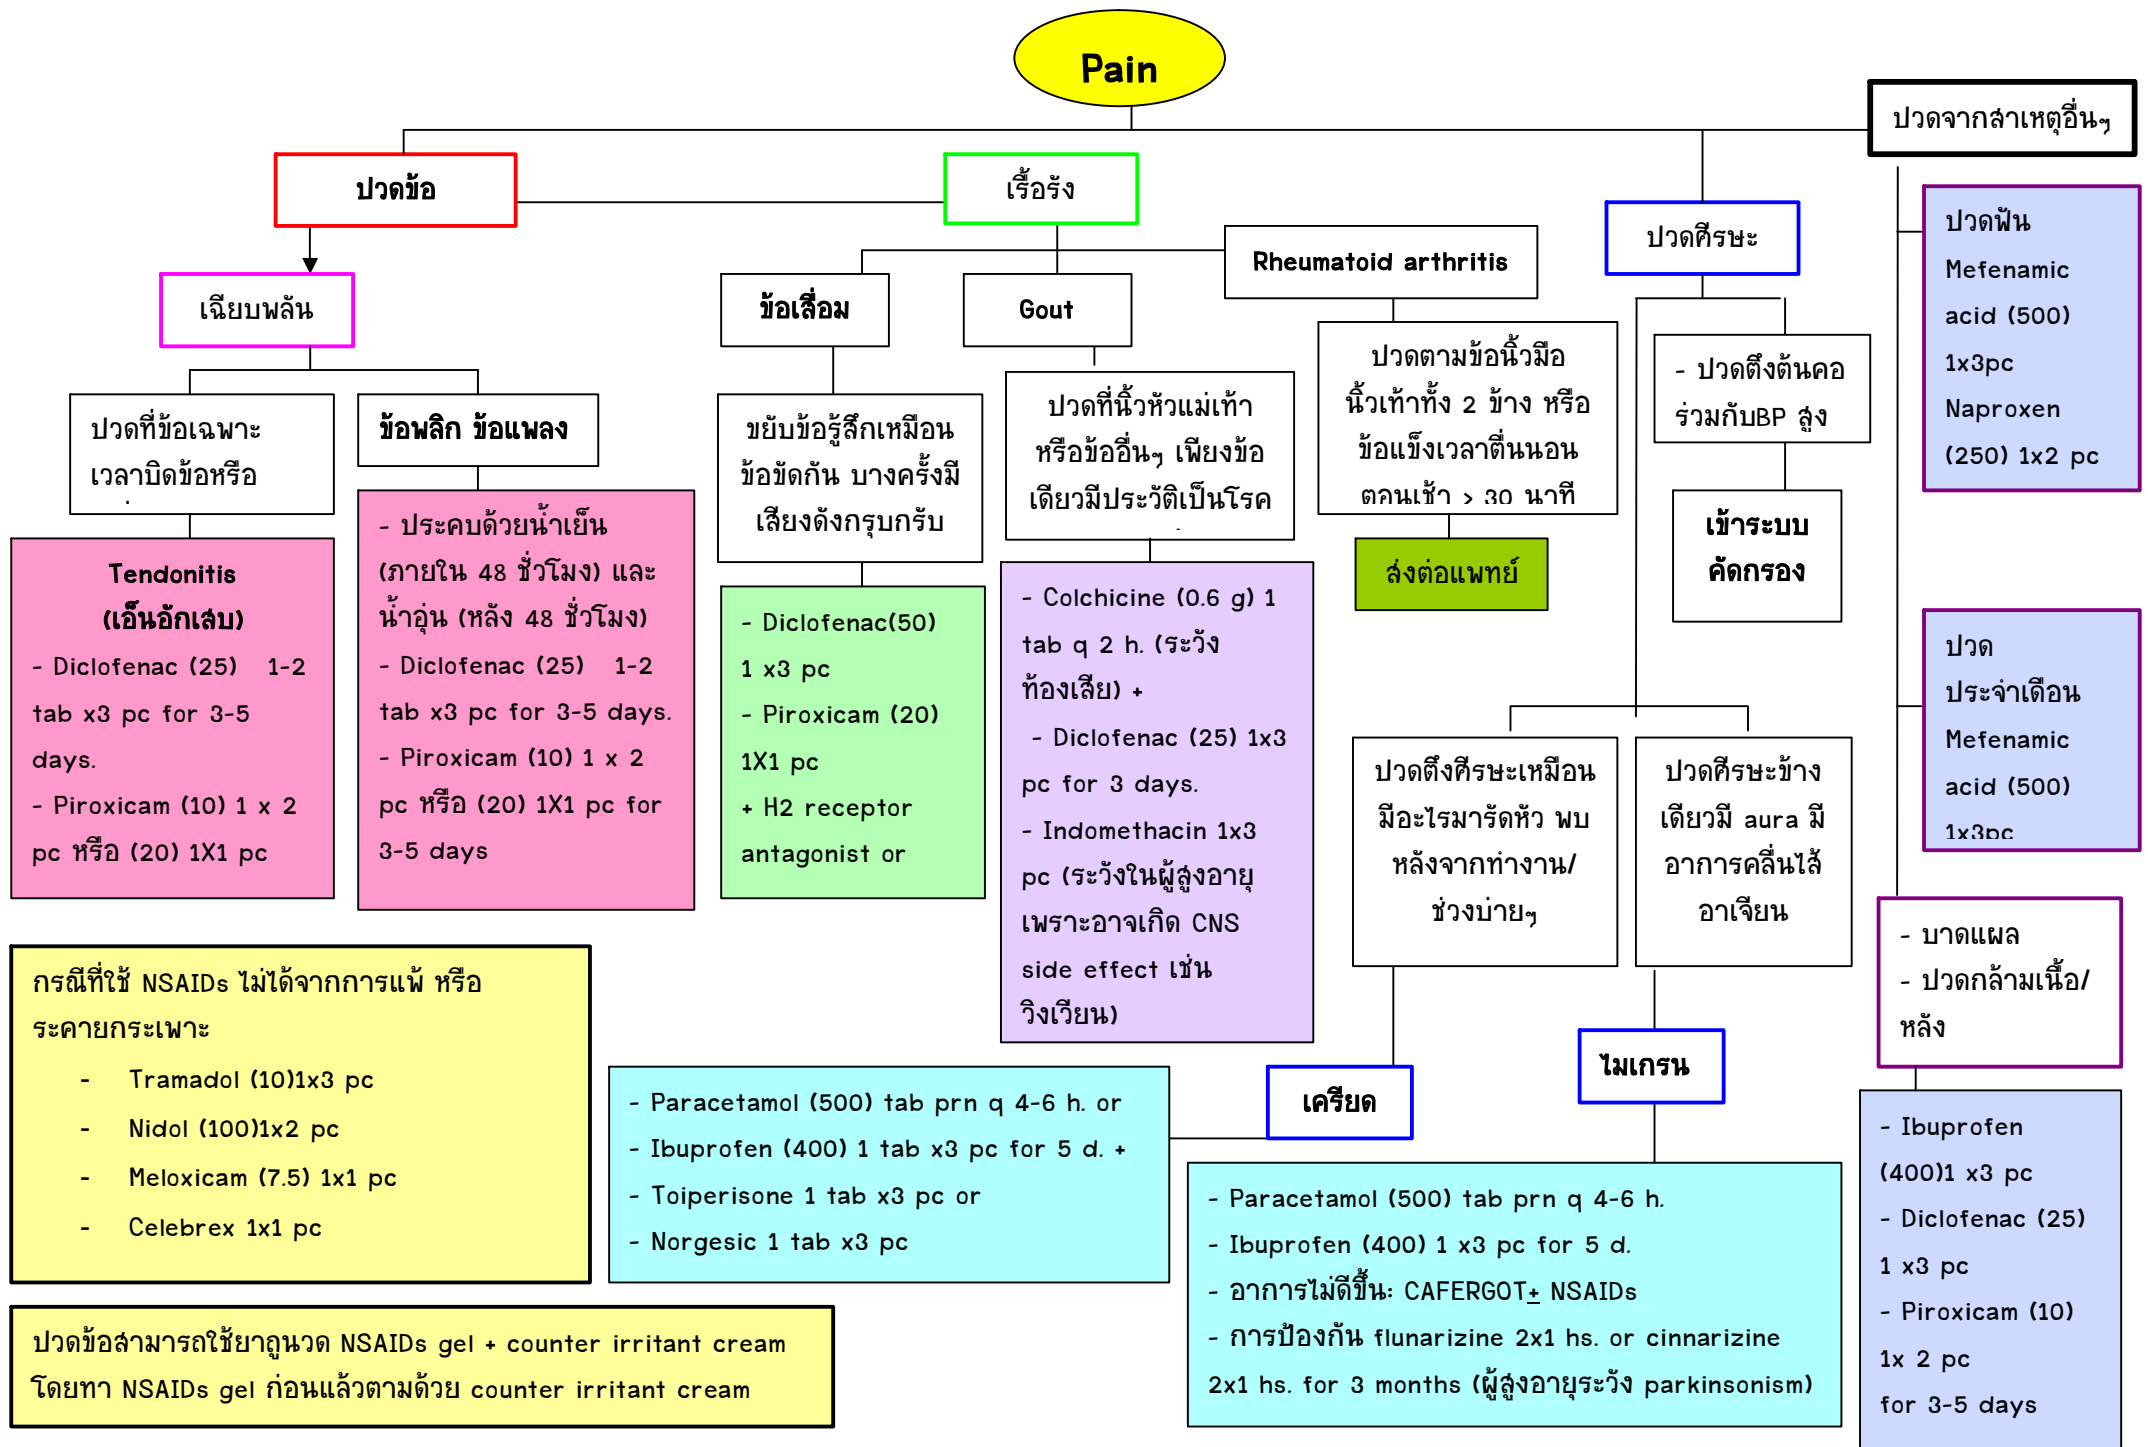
Pain

ปวดจากสาเหตุอื่นๆ

ปวดข้อ

เรื้อรัง

เฉียบพลัน

ข้อเสื่อม

Gout

Rheumatoid arthritis

ปวดศีรษะ

ปวดที่ข้อเฉพาะเวลาบิดข้อหรือ

ข้อพลิก ข้อแพลง

ขยับข้อรู้สึกเหมือนข้อขัดกัน บางครั้งมีเสียงดังกรุบกรับ

ปวดที่นิ้วหัวแม่เท้าหรือข้ออื่นๆ เพียงข้อเดียวมีประวัติเป็นโรค

ปวดตามข้อนิ้วมือนิ้วเท้าทั้ง 2 ข้าง หรือข้อแข็งเวลาตื่นนอนตอนเช้า > 30 นาที

- ปวดตึงต้นคอร่วมกับBP สูง

ปวดฟัน Mefenamic acid (500) 1x3pc Naproxen (250) 1x2 pc

Tendonitis (เอ็นอักเสบ)
- Diclofenac (25) 1-2 tab x3 pc for 3-5 days.
- Piroxicam (10) 1 x 2 pc หรือ (20) 1X1 pc

- ประคบด้วยน้ำเย็น (ภายใน 48 ชั่วโมง) และน้ำอุ่น (หลัง 48 ชั่วโมง)
- Diclofenac (25) 1-2 tab x3 pc for 3-5 days.
- Piroxicam (10) 1 x 2 pc หรือ (20) 1X1 pc for 3-5 days

- Diclofenac(50) 1 x3 pc
- Piroxicam (20) 1X1 pc
+ H2 receptor antagonist or

- Colchicine (0.6 g) 1 tab q 2 h. (ระวังท้องเสีย) +
- Diclofenac (25) 1x3 pc for 3 days.
- Indomethacin 1x3 pc (ระวังในผู้สูงอายุเพราะอาจเกิด CNS side effect เช่น วิงเวียน)

ส่งต่อแพทย์

เข้าระบบคัดกรอง

ปวดประจำเดือน Mefenamic acid (500) 1x3pc

ปวดตึงศีรษะเหมือนมีอะไรมารัดหัว พบหลังจากทำงาน/ช่วงบ่ายๆ

ปวดศีรษะข้างเดียวมี aura มีอาการคลื่นไส้อาเจียน

- บาดแผล
- ปวดกล้ามเนื้อ/หลัง

กรณีที่ใช้ NSAIDs ไม่ได้จากการแพ้ หรือระคายกระเพาะ
- Tramadol (10)1x3 pc
- Nidol (100)1x2 pc
- Meloxicam (7.5) 1x1 pc
- Celebrex 1x1 pc

- Paracetamol (500) tab prn q 4-6 h. or
- Ibuprofen (400) 1 tab x3 pc for 5 d. +
- Toiperisone 1 tab x3 pc or
- Norgesic 1 tab x3 pc

เครียด

ไมเกรน

- Paracetamol (500) tab prn q 4-6 h.
- Ibuprofen (400) 1 x3 pc for 5 d.
- อาการไม่ดีขึ้น: CAFERGOT+ NSAIDs
- การป้องกัน flunarizine 2x1 hs. or cinnarizine 2x1 hs. for 3 months (ผู้สูงอายุระวัง parkinsonism)

- Ibuprofen (400)1 x3 pc
- Diclofenac (25) 1 x3 pc
- Piroxicam (10) 1x 2 pc for 3-5 days

ปวดข้อสามารถใช้ยาถูนวด NSAIDs gel + counter irritant cream โดยทา NSAIDs gel ก่อนแล้วตามด้วย counter irritant cream